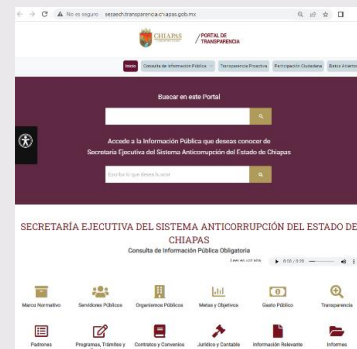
No es seguro sesaech.transparencia.chiapas.gob.mx

CHIAPAS PORTAL DE TRANSPARENCIA

Inicio Consulta de Información Pública Transparencia Proactiva Participación Ciudadana Datos Abiertos

Buscar en este Portal

Accede a la Información Pública que deseas conocer de Secretaría Ejecutiva del Sistema Anticorrupción del Estado de Chiapas

Escribe lo que deseas buscar

SECRETARÍA EJECUTIVA DEL SISTEMA ANTICORRUPCIÓN DEL ESTADO DE CHIAPAS

Consulta de Información Pública Obligatoria

Leer en voz alta 0:00 / 0:18

Marco Normativo Servidores Públicos Organismos Públicos Metas y Objetivos Gasto Público Transparencia

Padrones Programas, Trámites y Contratos y Convenios Jurídica y Contable Información Relevante Informes